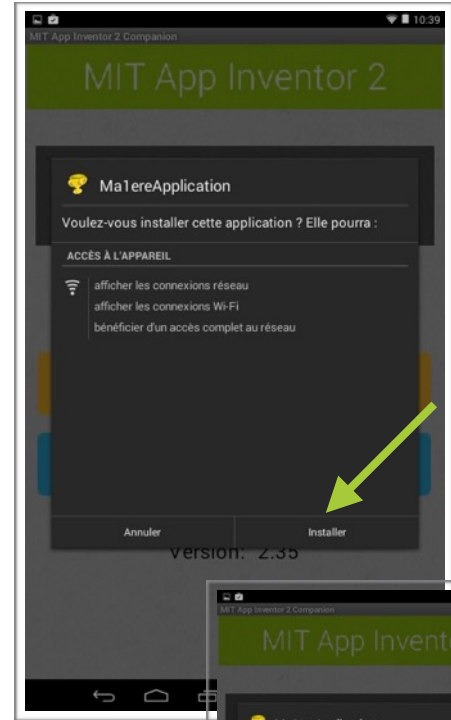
10:39
MIT App Inventor 2 Companion
MIT App Inventor 2

Ma1ereApplication
Voulez-vous installer cette application ? Elle pourra :
ACCÈS À L'APPAREIL
afficher les connexions réseau
afficher les connexions Wi-Fi
bénéficier d'un accès complet au réseau

Annuler
Installer

Version: 2.35

MIT App Inventor 2 Companion
MIT App Invent